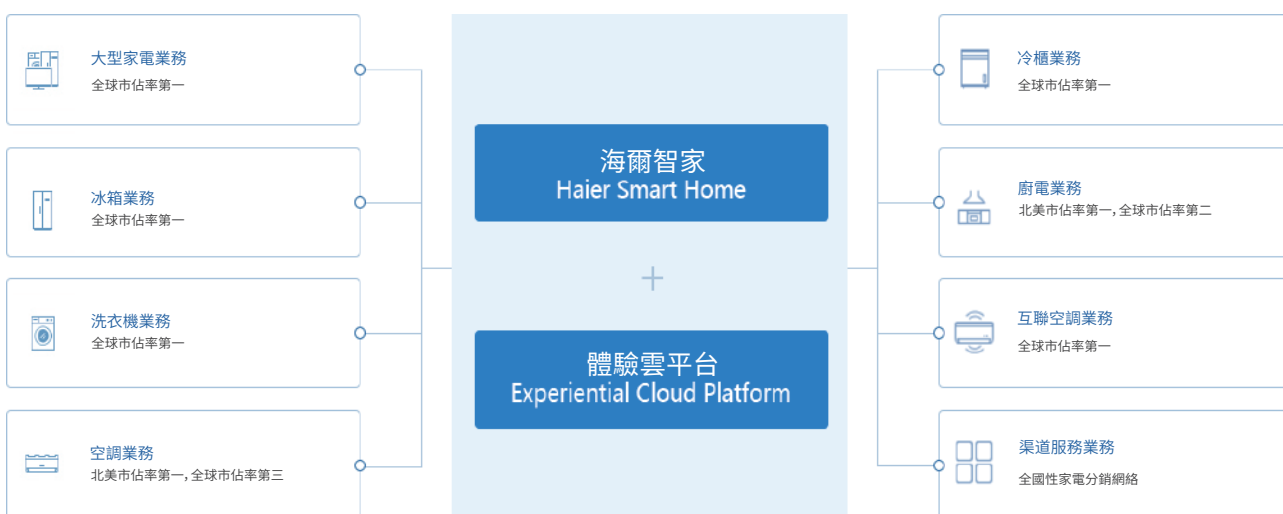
大型家電業務
全球市佔率第一

冰箱業務
全球市佔率第一

洗衣機業務
全球市佔率第一

空調業務
北美市佔率第一, 全球市佔率第三

海爾智家
Haier Smart Home

+

體驗雲平台
Experiential Cloud Platform

冷櫃業務
全球市佔率第一

廚電業務
北美市佔率第一, 全球市佔率第二

互聯空調業務
全球市佔率第一

渠道服務業務
全國性家電分銷網絡